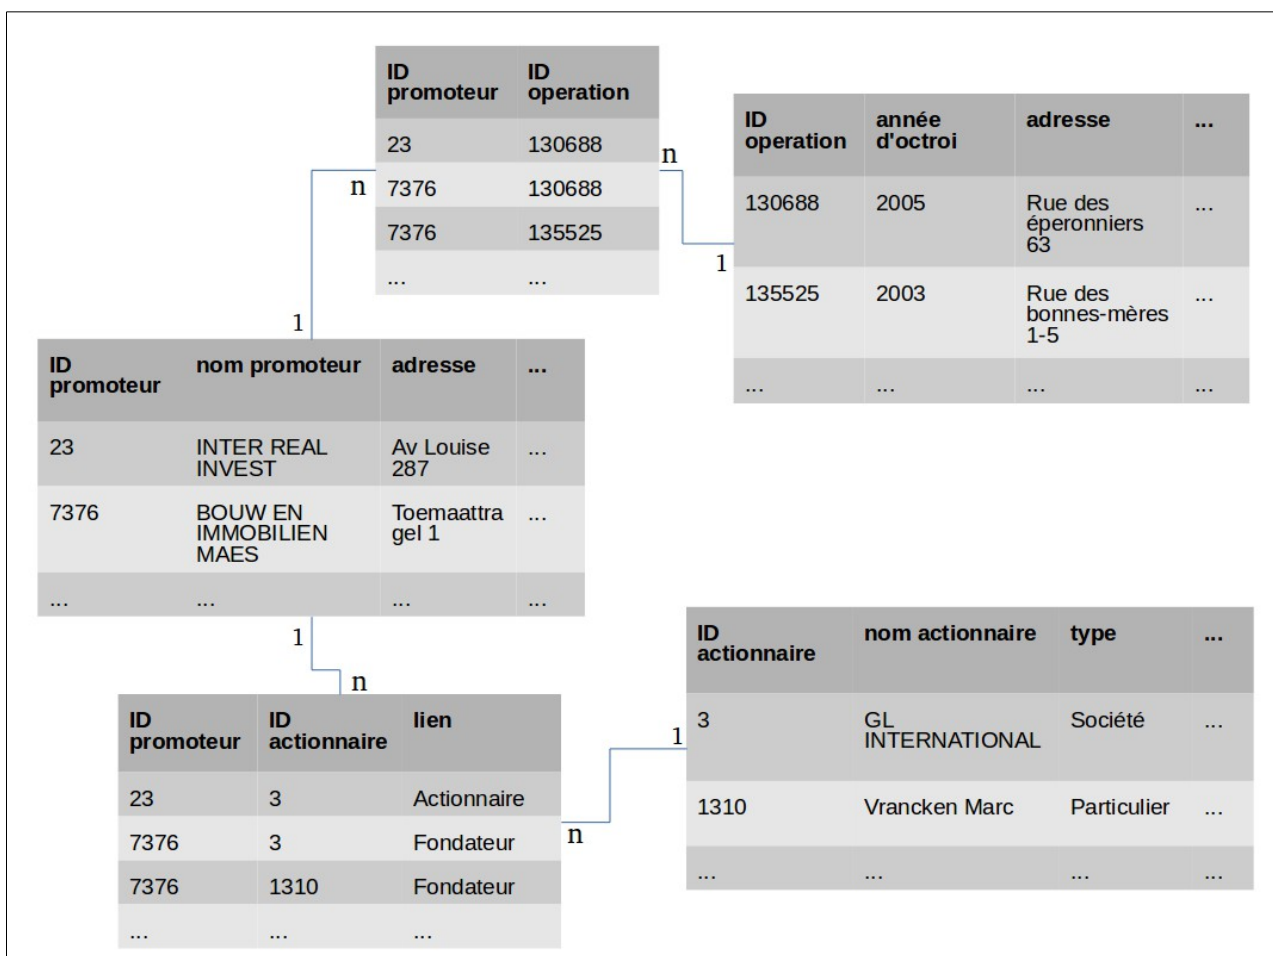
| ID promoteur | ID operation |
|---|---|
| 23 | 130688 |
| 7376 | 130688 |
| 7376 | 135525 |
| ... | ... |

n

| ID operation | année d'octroi | adresse | ... |
|---|---|---|---|
| 130688 | 2005 | Rue des éperonniers 63 | ... |
| 135525 | 2003 | Rue des bonnes-mères 1-5 | ... |
| ... | ... | ... | ... |

1

n

1

| ID promoteur | nom promoteur | adresse | ... |
|---|---|---|---|
| 23 | INTER REAL INVEST | Av Louise 287 | ... |
| 7376 | BOUW EN IMMOBILIEN MAES | Toemaattragel 1 | ... |
| ... | ... | ... | ... |

1

n

| ID promoteur | ID actionnaire | lien |
|---|---|---|
| 23 | 3 | Actionnaire |
| 7376 | 3 | Fondateur |
| 7376 | 1310 | Fondateur |
| ... | ... | ... |

n

1

| ID actionnaire | nom actionnaire | type | ... |
|---|---|---|---|
| 3 | GL INTERNATIONAL | Société | ... |
| 1310 | Vrancken Marc | Particulier | ... |
| ... | ... | ... | ... |